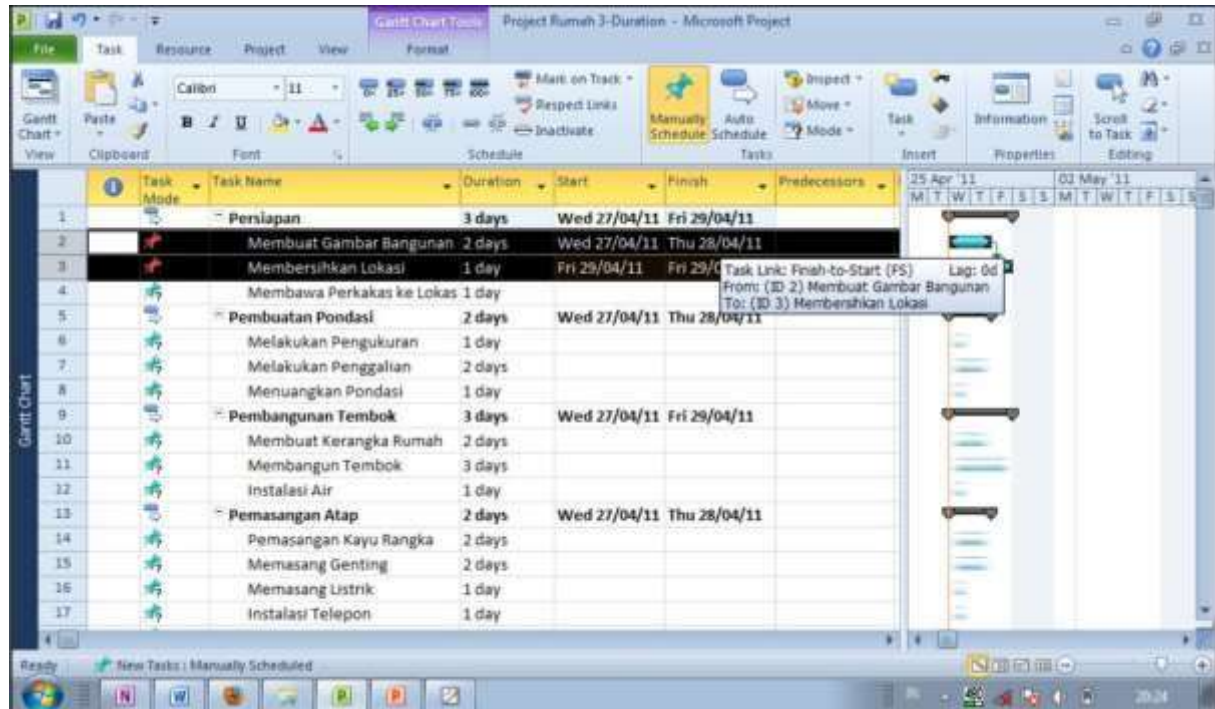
Gantt Chart Tools Project Rumah 3-Duration - Microsoft Project

File Task Resource Project View Format

Gantt Chart View Paste Clipboard Calibri 11 Font Mark on Track Respect Links Inactivate Schedule Manually Schedule Auto Schedule Inspect Move Mode Tasks Task Insert Information Properties Scroll to Task Editing

| | | Task Mode | Task Name | Duration | Start | Finish | Predecessors |
|---|---|---|---|---|---|---|---|
| 1 | | | Persiapan | 3 days | Wed 27/04/11 | Fri 29/04/11 | |
| 2 | | | Membuat Gambar Bangunan | 2 days | Wed 27/04/11 | Thu 28/04/11 | |
| 3 | | | Membersihkan Lokasi | 1 day | Fri 29/04/11 | Fri 29/0 | |
| 4 | | | Membawa Perkakas ke Lokas | 1 day | | | |
| 5 | | | Pembuatan Pondasi | 2 days | Wed 27/04/11 | Thu 28/04/11 | |
| 6 | | | Melakukan Pengukuran | 1 day | | | |
| 7 | | | Melakukan Penggalian | 2 days | | | |
| 8 | | | Menuangkan Pondasi | 1 day | | | |
| 9 | | | Pembangunan Tembok | 3 days | Wed 27/04/11 | Fri 29/04/11 | |
| 10 | | | Membuat Kerangka Rumah | 2 days | | | |
| 11 | | | Membangun Tembok | 3 days | | | |
| 12 | | | Instalasi Air | 1 day | | | |
| 13 | | | Pemasangan Atap | 2 days | Wed 27/04/11 | Thu 28/04/11 | |
| 14 | | | Pemasangan Kayu Rangka | 2 days | | | |
| 15 | | | Memasang Genting | 2 days | | | |
| 16 | | | Memasang Listrik | 1 day | | | |
| 17 | | | Instalasi Telepon | 1 day | | | |

Task Link: Finish-to-Start (FS) Lag: 0d
From: (ID 2) Membuat Gambar Bangunan
To: (ID 3) Membersihkan Lokasi

25 Apr '11 02 May '11
M T W T F S S M T W T F S S

Gantt Chart

Ready New Tasks : Manually Scheduled

20:24